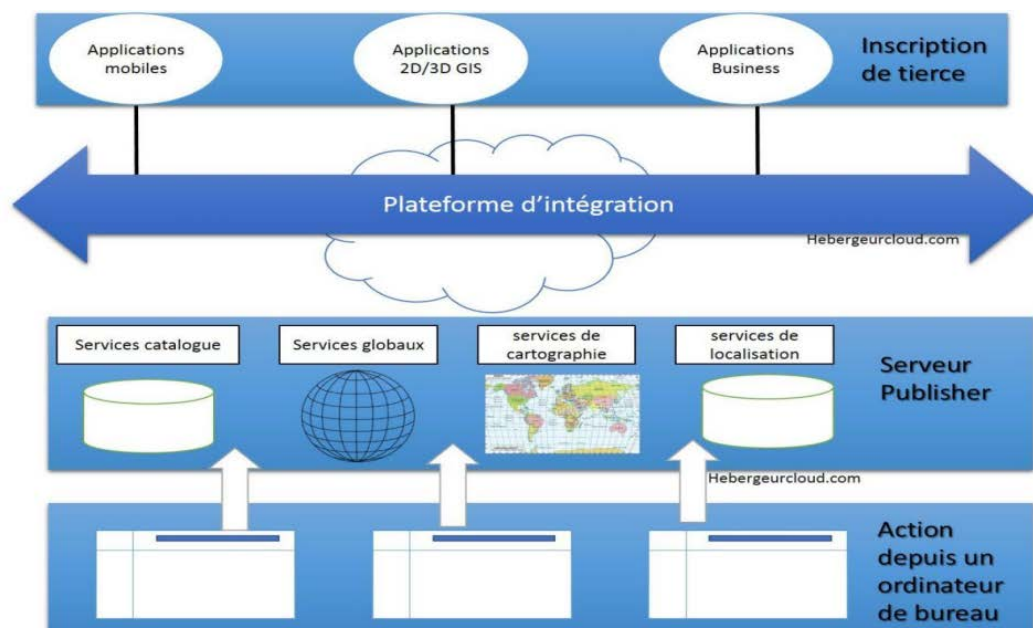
Applications mobiles

Applications 2D/3D GIS

Applications Business

Inscription de tierce

Plateforme d'intégration

Hebergeurcloud.com

Services catalogue

Services globaux

services de cartographie

services de localisation

Serveur Publisher

Hebergeurcloud.com

Action depuis un ordinateur de bureau